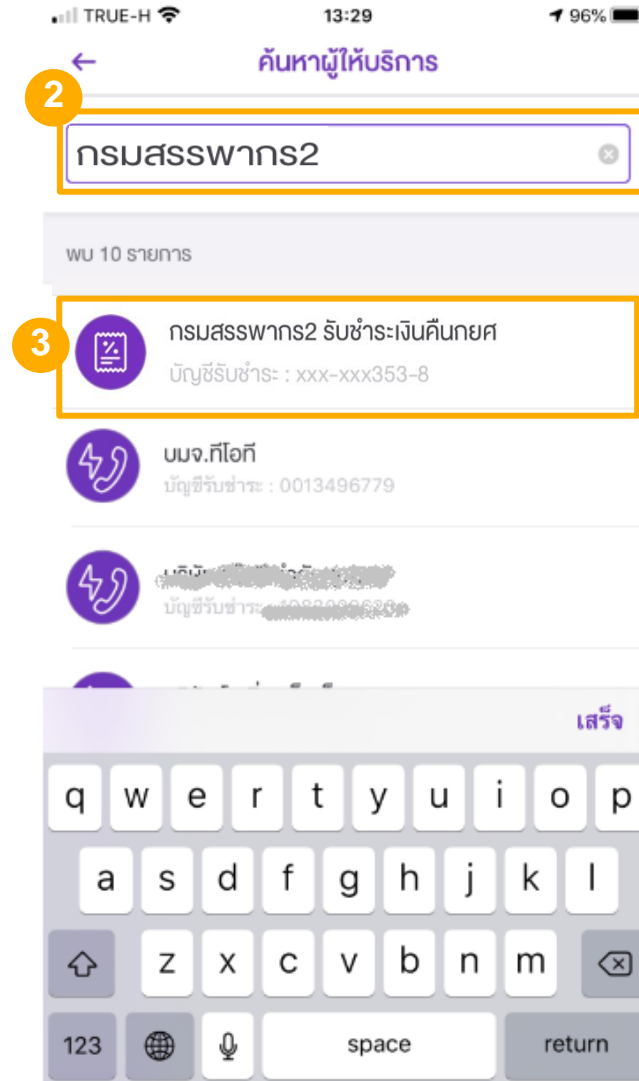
TRUE-H 13:29 96%

←

ค้นหาผู้ให้บริการ

2

กรมสรรพากร2

พบ 10 รายการ

3

กรมสรรพากร2 รับชำระเงินคืนกยศ

บัญชีรับชำระ : xxx-xxx353-8

บมจ.ทีโอที

บัญชีรับชำระ : 0013496779

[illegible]

บัญชีรับชำระ : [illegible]

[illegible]

เสร็จ

q w e r t y u i o p

a s d f g h j k l

z x c v b n m

123 space return